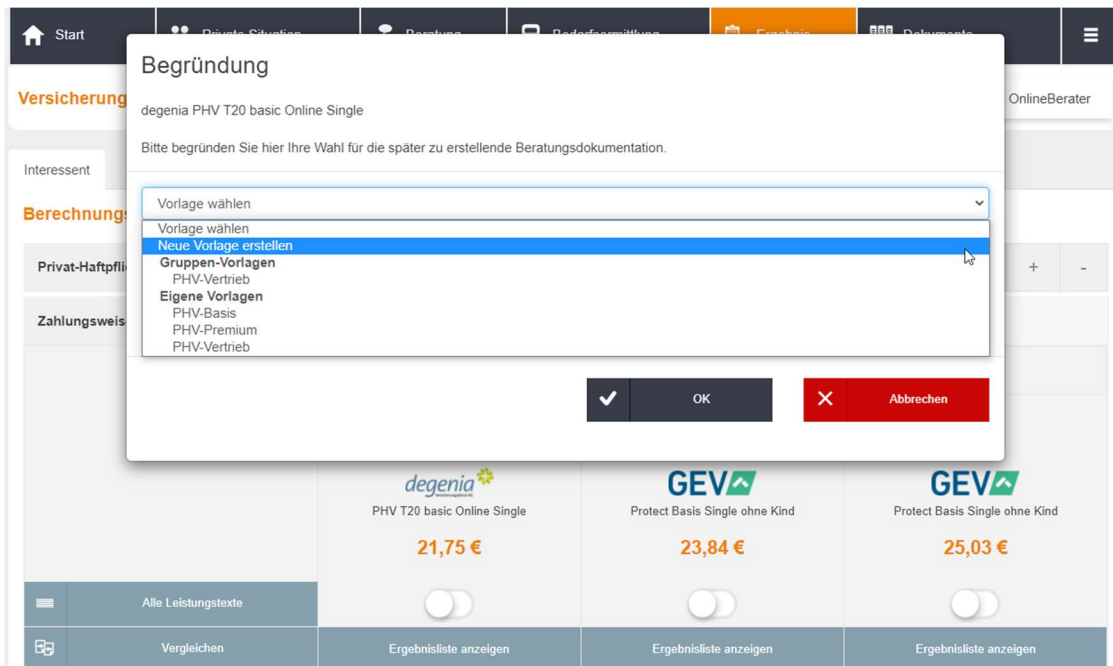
Start Private Situation Beratung Bedarfsermittlung Ergebnis Dokumente

Versicherung

OnlineBerater

Interessent

Berechnungs

Privat-Haftpfli

Zahlungsweis

Begründung

degenia PHV T20 basic Online Single

Bitte begründen Sie hier Ihre Wahl für die später zu erstellende Beratungsdokumentation.

Vorlage wählen

Vorlage wählen
Neue Vorlage erstellen
Gruppen-Vorlagen
PHV-Vertrieb
Eigene Vorlagen
PHV-Basis
PHV-Premium
PHV-Vertrieb

OK

Abbrechen

+ -

degenia

PHV T20 basic Online Single

21,75 €

GEV

Protect Basis Single ohne Kind

23,84 €

GEV

Protect Basis Single ohne Kind

25,03 €

Alle Leistungstexte

Vergleichen

Ergebnisliste anzeigen

Ergebnisliste anzeigen

Ergebnisliste anzeigen